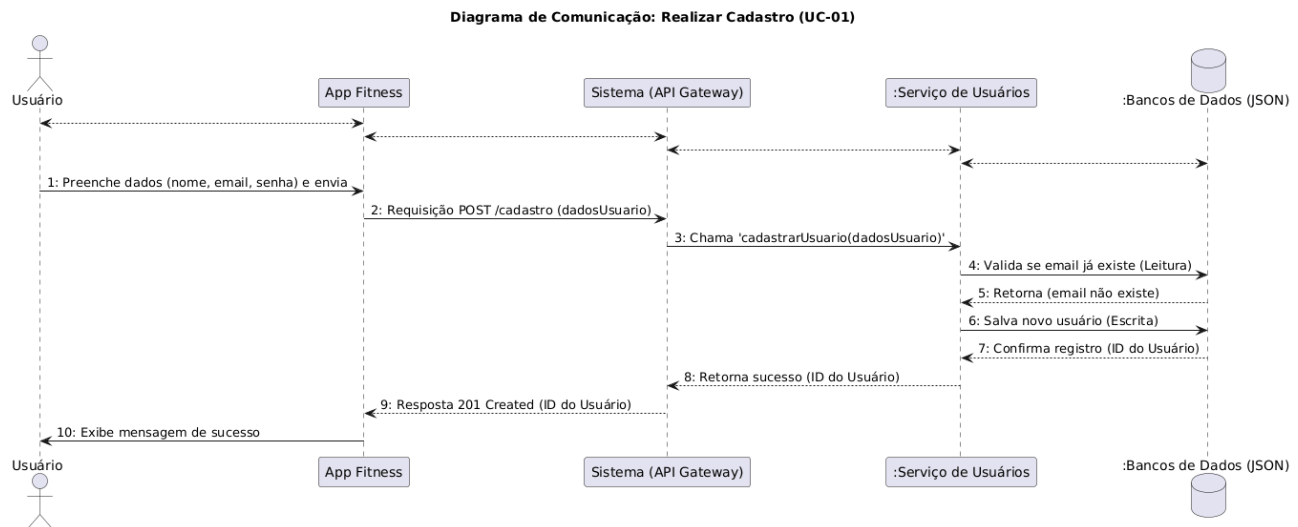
Diagrama de Comunicação: Realizar Cadastro (UC-01)

Usuário

App Fitness

Sistema (API Gateway)

:Serviço de Usuários

:Bancos de Dados (JSON)

1: Preenche dados (nome, email, senha) e envia

2: Requisição POST /cadastro (dadosUsuario)

3: Chama 'cadastrarUsuario(dadosUsuario)'

4: Valida se email já existe (Leitura)

5: Retorna (email não existe)

6: Salva novo usuário (Escrita)

7: Confirma registro (ID do Usuário)

8: Retorna sucesso (ID do Usuário)

9: Resposta 201 Created (ID do Usuário)

10: Exibe mensagem de sucesso

Usuário

App Fitness

Sistema (API Gateway)

:Serviço de Usuários

:Bancos de Dados (JSON)